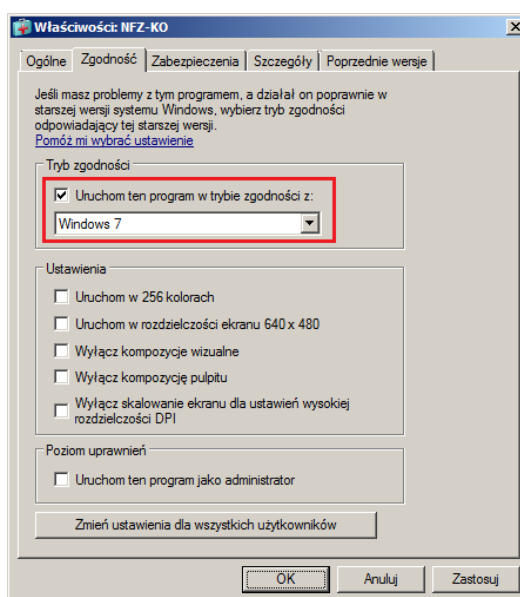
Właściwości: NFZ-KO

Ogólne | Zgodność | Zabezpieczenia | Szczegóły | Poprzednie wersje

Jeśli masz problemy z tym programem, a działał on poprawnie w starszej wersji systemu Windows, wybierz tryb zgodności odpowiadający tej starszej wersji.
Pomóż mi wybrać ustawienie

Tryb zgodności

Uruchom ten program w trybie zgodności z:

Windows 7

Ustawienia

Uruchom w 256 kolorach

Uruchom w rozdzielczości ekranu 640 x 480

Wyłącz kompozycje wizualne

Wyłącz kompozycję pulpitu

Wyłącz skalowanie ekranu dla ustawień wysokiej rozdzielczości DPI

Poziom uprawnień

Uruchom ten program jako administrator

Zmień ustawienia dla wszystkich użytkowników

OK | Anuluj | Zastosuj